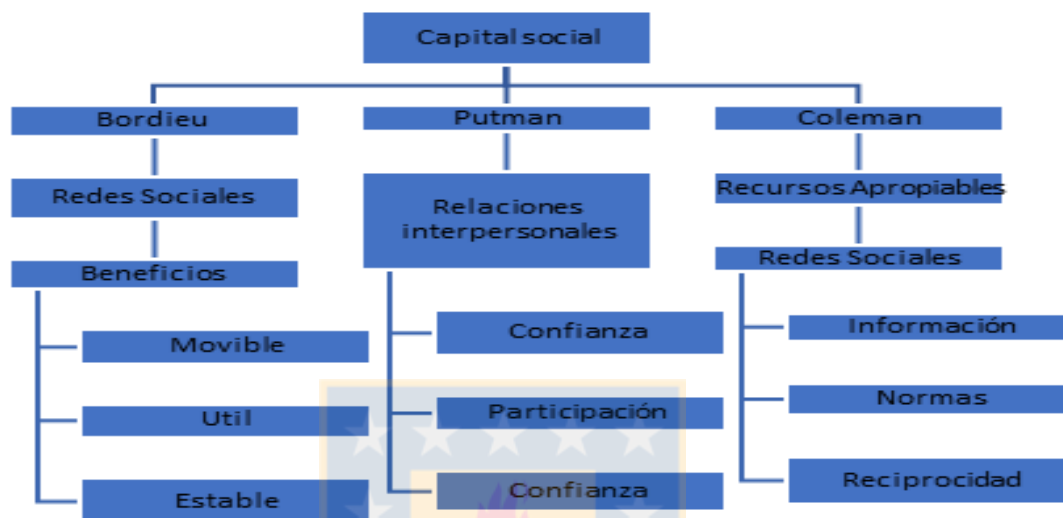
Capital social

Bordieu

Redes Sociales

Beneficios

Movible

Util

Estable

Putman

Relaciones interpersonales

Confianza

Participación

Confianza

Coleman

Recursos Apropiables

Redes Sociales

Información

Normas

Reciprocidad